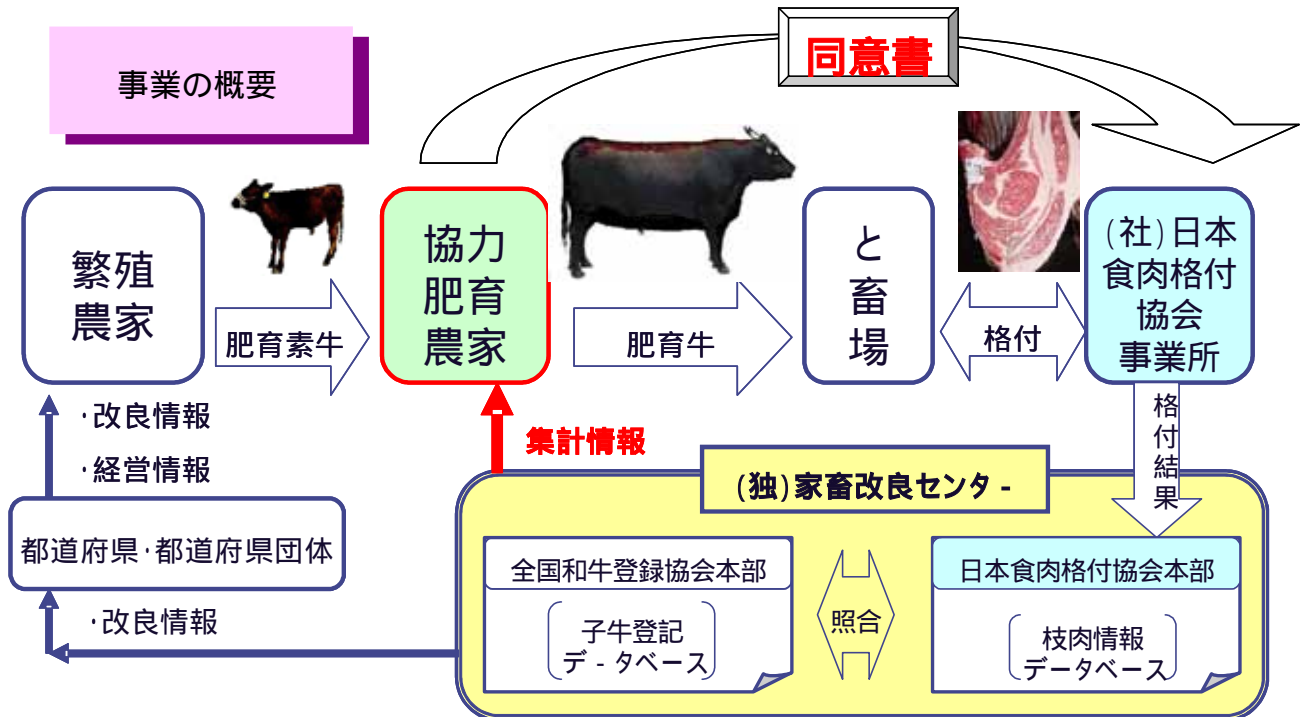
事業の概要

同意書

繁殖農家

肥育素牛

協力肥育農家

肥育牛

と畜場

格付

(社)日本食肉格付協会事業所

格付結果

・改良情報

・経営情報

集計情報

都道府県・都道府県団体

・改良情報

(独)家畜改良センタ -

全国和牛登録協会本部

子牛登記
デ - タベース

照合

日本食肉格付協会本部

枝肉情報
データベース